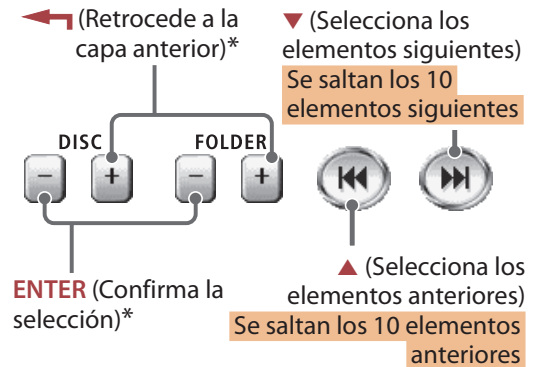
(Retrocede a la capa anterior)*

▼ (Selecciona los elementos siguientes)
Se saltan los 10 elementos siguientes

DISC FOLDER
– + – +

ENTER (Confirma la selección)*

▲ (Selecciona los elementos anteriores)
Se saltan los 10 elementos anteriores